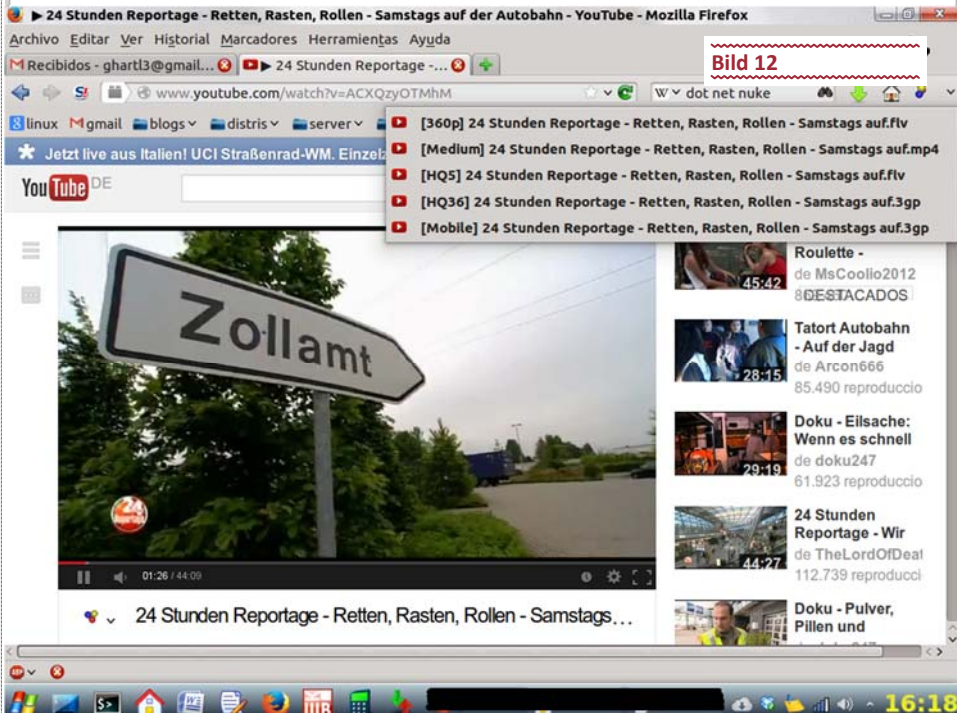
▶ 24 Stunden Reportage - Retten, Rasten, Rollen - Samstags auf der Autobahn - YouTube - Mozilla Firefox

Archivo Editar Ver Historial Marcadores Herramientas Ayuda

Recibidos - ghartl3@gmail... ▶ 24 Stunden Reportage -...

Bild 12

www.youtube.com/watch?v=ACXQzyOTMhM

dot net nuke

linux gmail blogs distris server

[360p] 24 Stunden Reportage - Retten, Rasten, Rollen - Samstags auf.flv
[Medium] 24 Stunden Reportage - Retten, Rasten, Rollen - Samstags auf.mp4
[HQ5] 24 Stunden Reportage - Retten, Rasten, Rollen - Samstags auf.flv
[HQ36] 24 Stunden Reportage - Retten, Rasten, Rollen - Samstags auf.3gp
[Mobile] 24 Stunden Reportage - Retten, Rasten, Rollen - Samstags auf.3gp

Jetzt live aus Italien! UCI Straßenrad-WM. Einzel

YouTube DE

Zollamt

01:26 / 44:09

24 Stunden Reportage - Retten, Rasten, Rollen - Samstags…

Roulette -
45:42
de MsCoolio2012
DESTACADOS

Tatort Autobahn - Auf der Jagd
28:15
de Arcon666
85.490 reproduccio

Doku - Eilsache: Wenn es schnell
29:19
de doku247
61.923 reproduccio

24 Stunden Reportage - Wir
44:27
de TheLordOfDeat
112.739 reproducci

Doku - Pulver, Pillen und

16:18